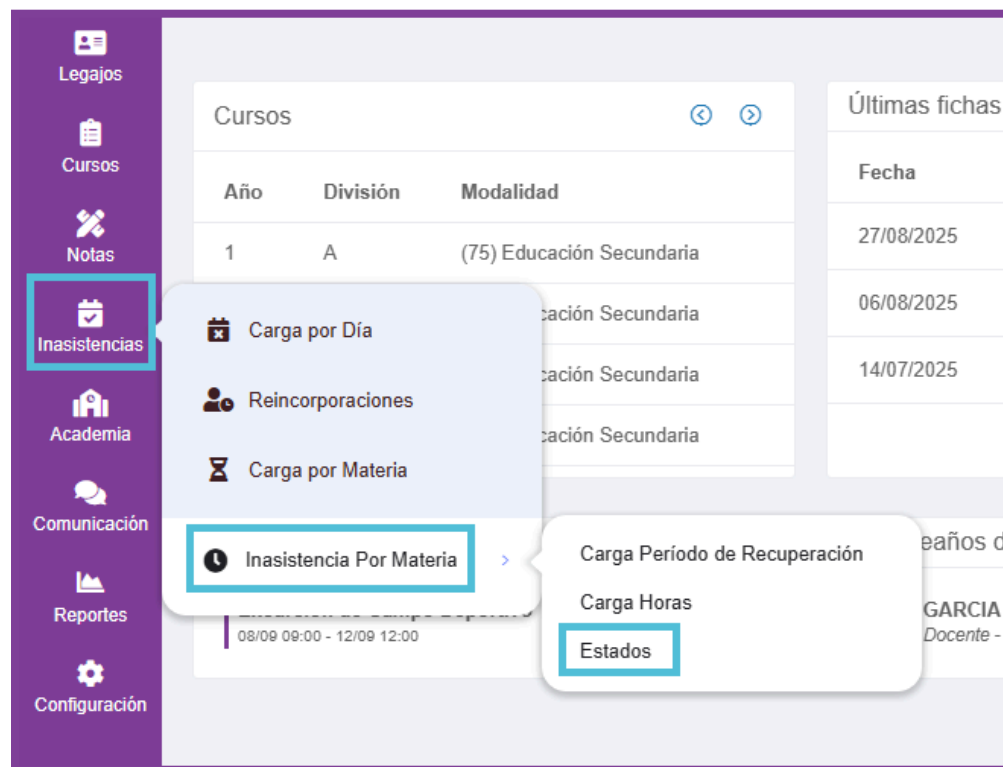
Legajos
Cursos
Notas
Inasistencias
Academia
Comunicación
Reportes
Configuración

Cursos

| Año | División | Modalidad |
|---|---|---|
| 1 | A | (75) Educación Secundaria |
| | | cación Secundaria |
| | | cación Secundaria |
| | | cación Secundaria |

Carga por Día
Reincorporaciones
Carga por Materia
Inasistencia Por Materia

Carga Período de Recuperación
Carga Horas
Estados

Últimas fichas

| Fecha |
|---|
| 27/08/2025 |
| 06/08/2025 |
| 14/07/2025 |

eaños d
GARCIA
Docente -

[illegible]
08/09 09:00 - 12/09 12:00